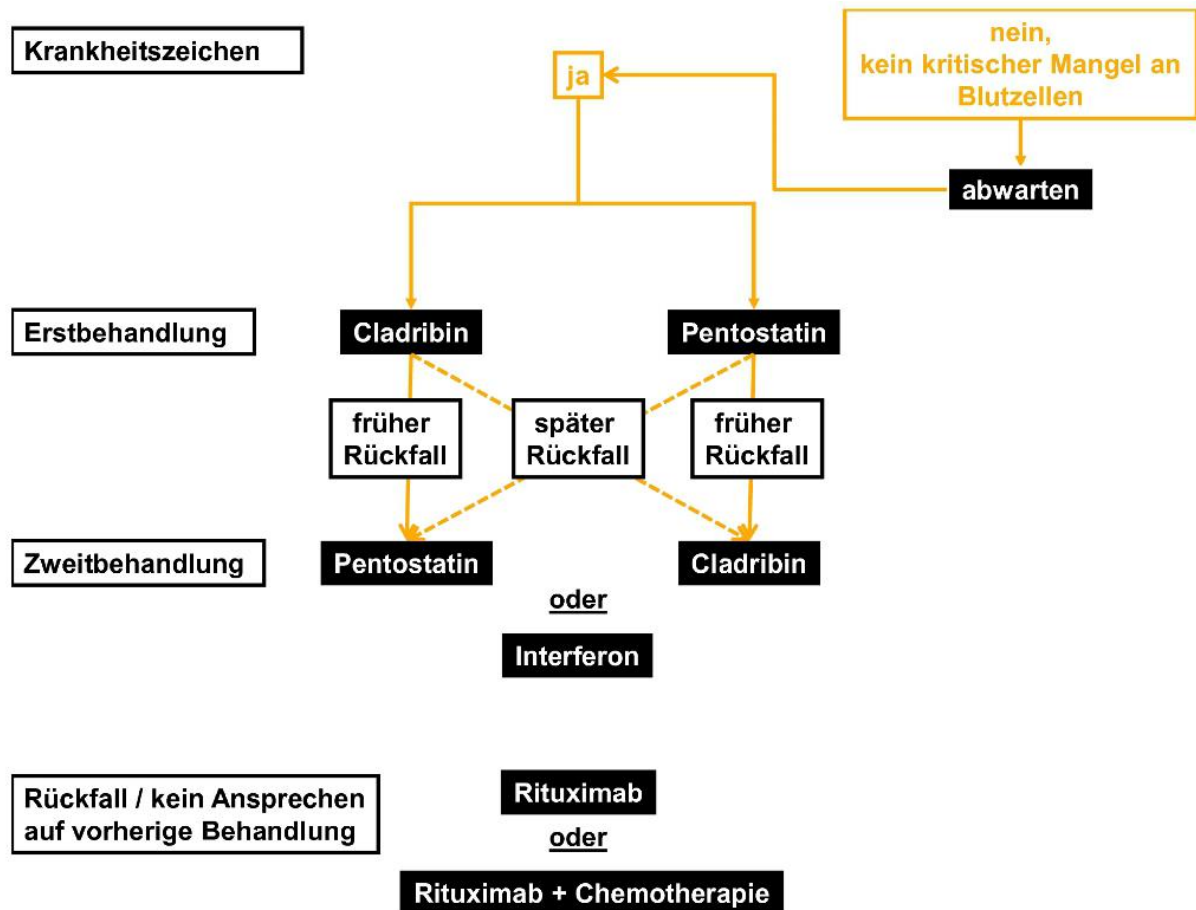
Krankheitszeichen

ja

nein,
kein kritischer Mangel an Blutzellen

abwarten

Erstbehandlung

Cladribin

Pentostatin

früher Rückfall

später Rückfall

früher Rückfall

Zweitbehandlung

Pentostatin

Cladribin

oder

Interferon

Rückfall / kein Ansprechen auf vorherige Behandlung

Rituximab

oder

Rituximab + Chemotherapie